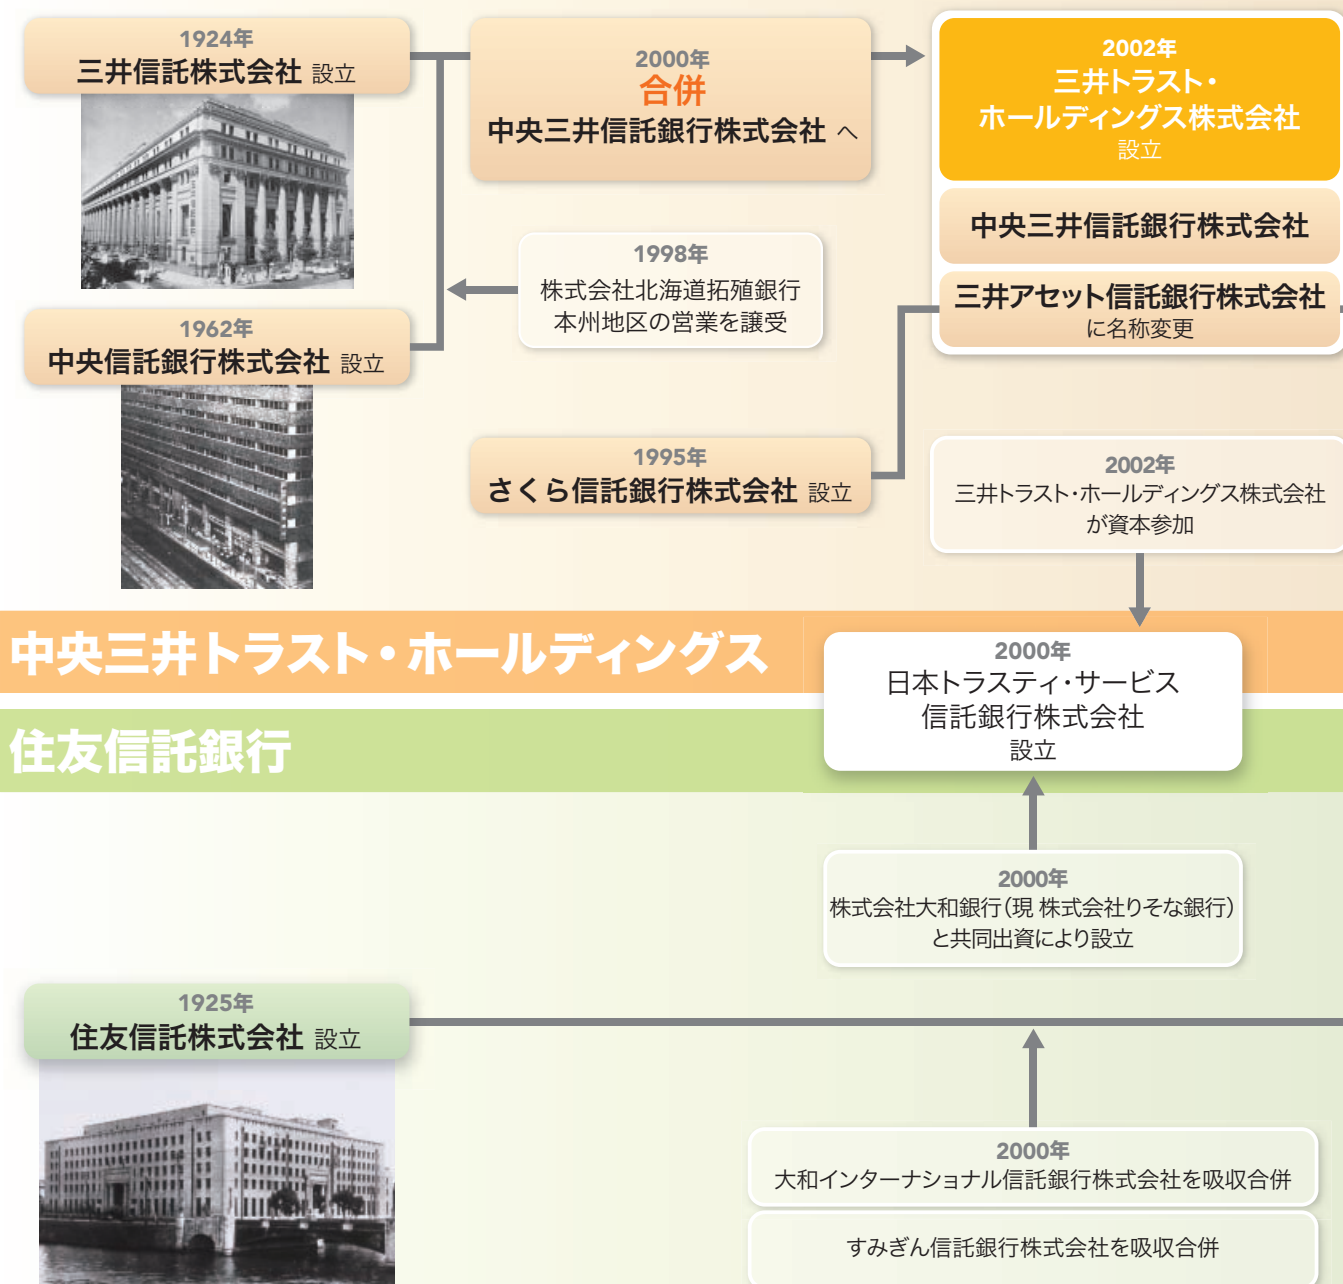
1924年
三井信託株式会社 設立

2000年
合併
中央三井信託銀行株式会社 へ

2002年
三井トラスト・ホールディングス株式会社
設立

中央三井信託銀行株式会社

三井アセット信託銀行株式会社
に名称変更

1998年
株式会社北海道拓殖銀行
本州地区の営業を譲受

1962年
中央信託銀行株式会社 設立

1995年
さくら信託銀行株式会社 設立

2002年
三井トラスト・ホールディングス株式会社
が資本参加

中央三井トラスト・ホールディングス

2000年
日本トラスティ・サービス
信託銀行株式会社
設立

住友信託銀行

2000年
株式会社大和銀行(現 株式会社りそな銀行)
と共同出資により設立

1925年
住友信託株式会社 設立

2000年
大和インターナショナル信託銀行株式会社を吸収合併

すみぎん信託銀行株式会社を吸収合併